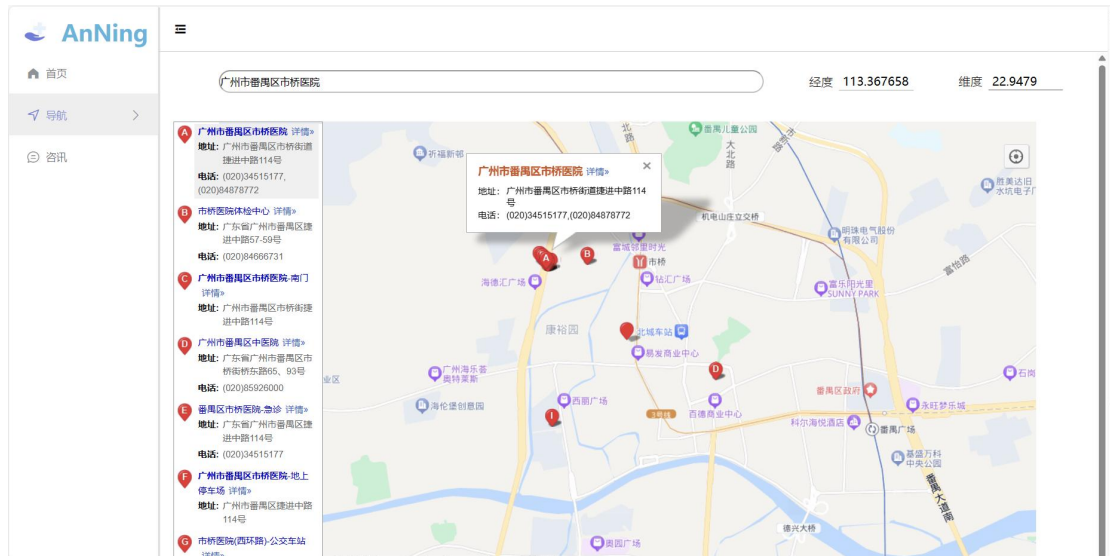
AnNing

首页

导航

资讯

广州市番禺区市桥医院

经度 113.367658

维度 22.9479

A 广州市番禺区市桥医院 详情»
地址: 广州市番禺区市桥街道捷进中路114号
电话: (020)34515177,(020)84878772

B 市桥医院体检中心 详情»
地址: 广东省广州市番禺区捷进中路57-59号
电话: (020)84666731

C 广州市番禺区市桥医院-南门 详情»
地址: 广州市番禺区市桥街捷进中路114号

D 广州市番禺区中医院 详情»
地址: 广东省广州市番禺区市桥街桥东路65、93号
电话: (020)85926000

E 番禺区市桥医院-急诊 详情»
地址: 广东省广州市番禺区捷进中路114号
电话: (020)34515177

F 广州市番禺区市桥医院-地上停车场 详情»
地址: 广州市番禺区捷进中路114号

G 市桥医院(西环路)-公交车站 详情»

广州市番禺区市桥医院 详情»
地址: 广州市番禺区市桥街道捷进中路114号
电话: (020)34515177,(020)84878772

番禺儿童公园
北路
大北路
祈福新邨
胜美达旧水坑电子厂
机电山庄立交桥
明珠电气股份有限公司
富城邻里时光
市桥
富怡路
钻汇广场
海德汇广场
富乐阳光里 SUNNY PARK
康裕园
北城车站
易发商业中心
广州海乐荟奥特莱斯
石岗
番禺区政府
海伦堡创意园
西丽广场
永旺梦乐城
百德商业中心
科尔海悦酒店
番禺广场
基盛万科中央公园
番禺大道南
德兴大桥
奥园广场